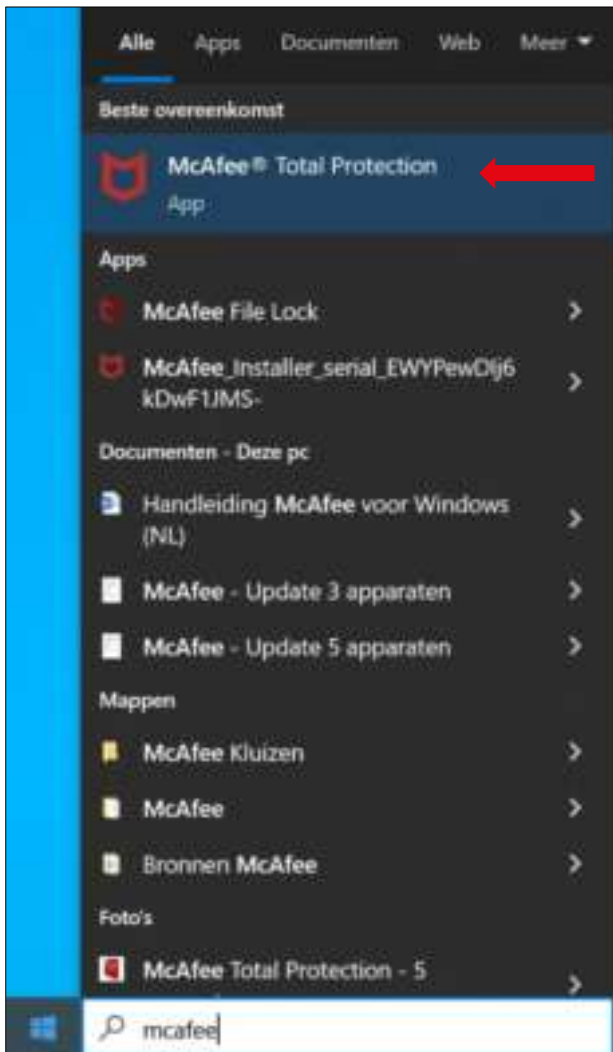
Alle Apps Documenten Web Meer

Beste overeenkomst

McAfee® Total Protection
App

Apps

McAfee File Lock

McAfee_Installer_serial_EWYPewDIj6kDwF1JMS-

Documenten - Deze pc

Handleiding McAfee voor Windows (NL)

McAfee - Update 3 apparaten

McAfee - Update 5 apparaten

Mappen

McAfee Kluizen

McAfee

Bronnen McAfee

Foto's

McAfee Total Protection - 5

mcafee